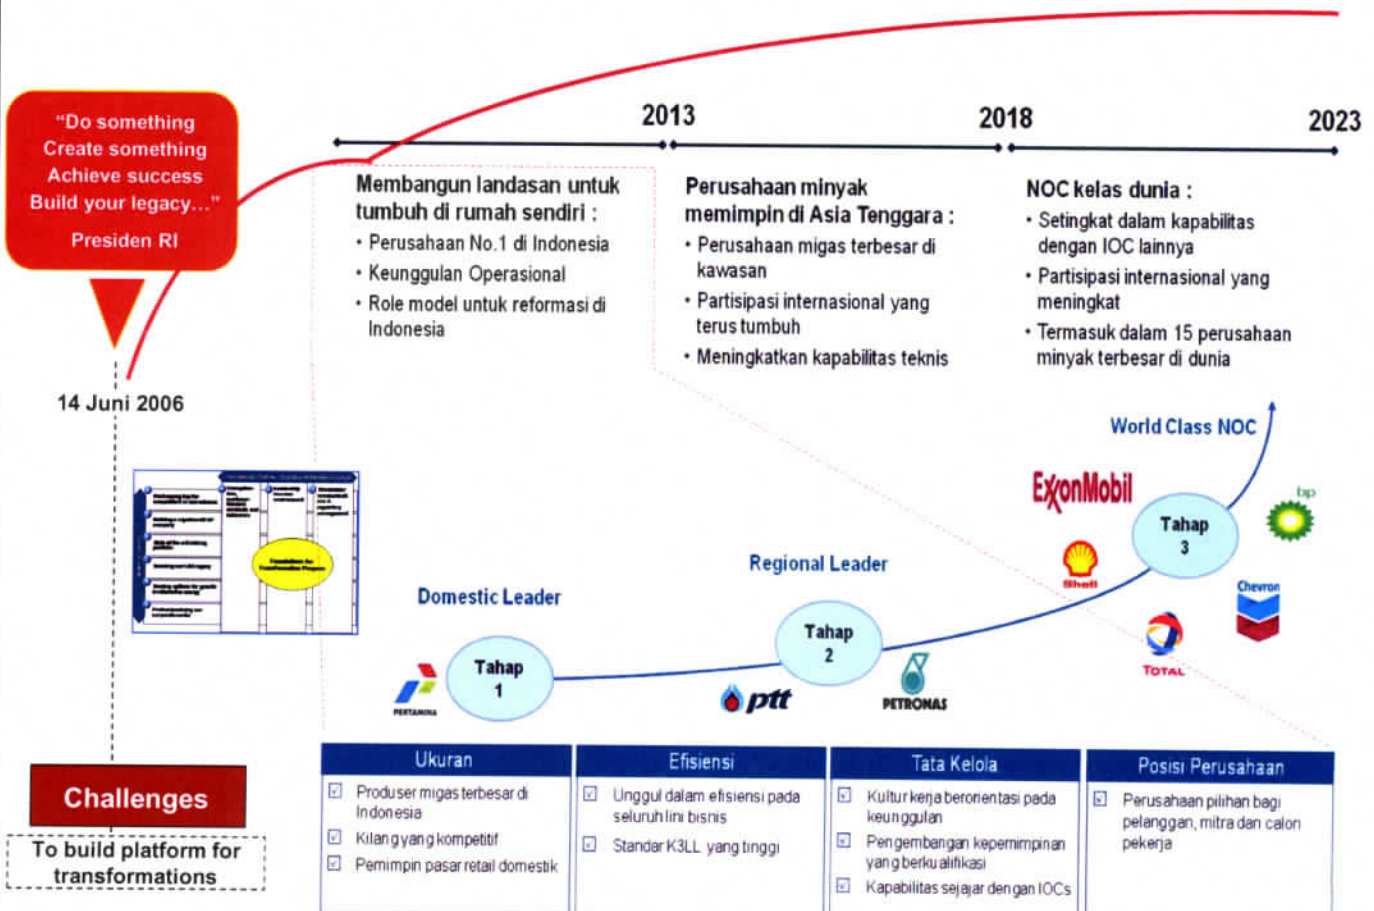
"Do something
Create something
Achieve success
Build your legacy..."

Presiden RI

14 Juni 2006

2013

2018

2023

Membangun landasan untuk tumbuh di rumah sendiri :
• Perusahaan No.1 di Indonesia
• Keunggulan Operasional
• Role model untuk reformasi di Indonesia

Perusahaan minyak memimpin di Asia Tenggara :
• Perusahaan migas terbesar di kawasan
• Partisipasi internasional yang terus tumbuh
• Meningkatkan kapabilitas teknis

NOC kelas dunia :
• Setingkat dalam kapabilitas dengan IOC lainnya
• Partisipasi internasional yang meningkat
• Termasuk dalam 15 perusahaan minyak terbesar di dunia

World Class NOC

ExxonMobil

bp

Tahap 3

Shell

Chevron

Regional Leader

Domestic Leader

TOTAL

Tahap 2

Tahap 1

PERTAMINA

ptt

PETRONAS

Challenges

To build platform for transformations

| Ukuran | Efisiensi | Tata Kelola | Posisi Perusahaan |
|---|---|---|---|
| ☑ Produser migas terbesar di Indonesia<br>☑ Kilang yang kompetitif<br>☑ Pemimpin pasar retail domestik | ☑ Unggul dalam efisiensi pada seluruh lini bisnis<br>☑ Standar K3LL yang tinggi | ☑ Kultur kerja berorientasi pada keunggulan<br>☑ Pengembangan kepemimpinan yang berkualifikasi<br>☑ Kapabilitas sejajar dengan IOCs | ☑ Perusahaan pilihan bagi pelanggan, mitra dan calon pekerja |